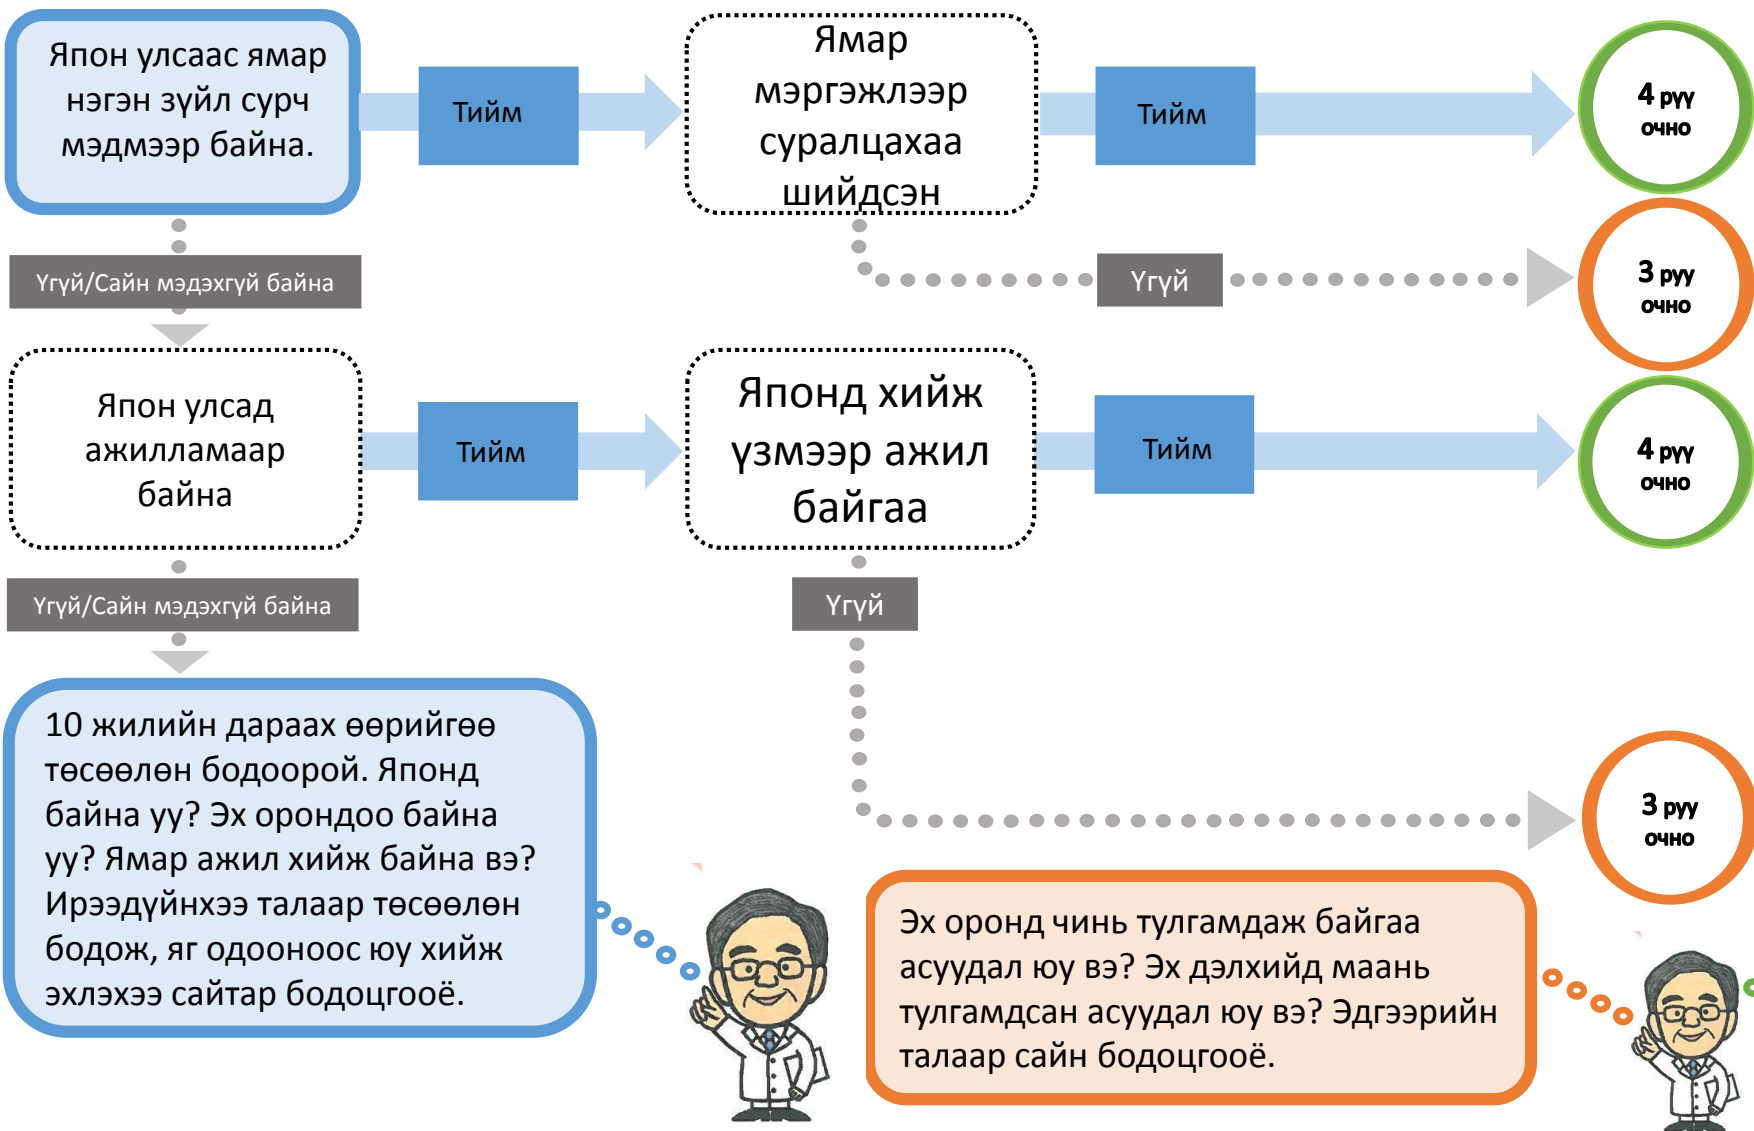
Япон улсаас ямар нэгэн зүйл сурч мэдмээр байна.

Тийм

Ямар мэргэжлээр суралцахаа шийдсэн

Тийм

4 руу очно

Үгүй/Сайн мэдэхгүй байна

Үгүй

3 руу очно

Япон улсад ажилламаар байна

Тийм

Японд хийж үзмээр ажил байгаа

Тийм

4 руу очно

Үгүй/Сайн мэдэхгүй байна

Үгүй

10 жилийн дараах өөрийгөө төсөөлөн бодоорой. Японд байна уу? Эх орондоо байна уу? Ямар ажил хийж байна вэ? Ирээдүйнхээ талаар төсөөлөн бодож, яг одооноос юу хийж эхлэхээ сайтар бодоцгооё.

3 руу очно

Эх оронд чинь тулгамдаж байгаа асуудал юу вэ? Эх дэлхийд маань тулгамдсан асуудал юу вэ? Эдгээрийн талаар сайн бодоцгооё.